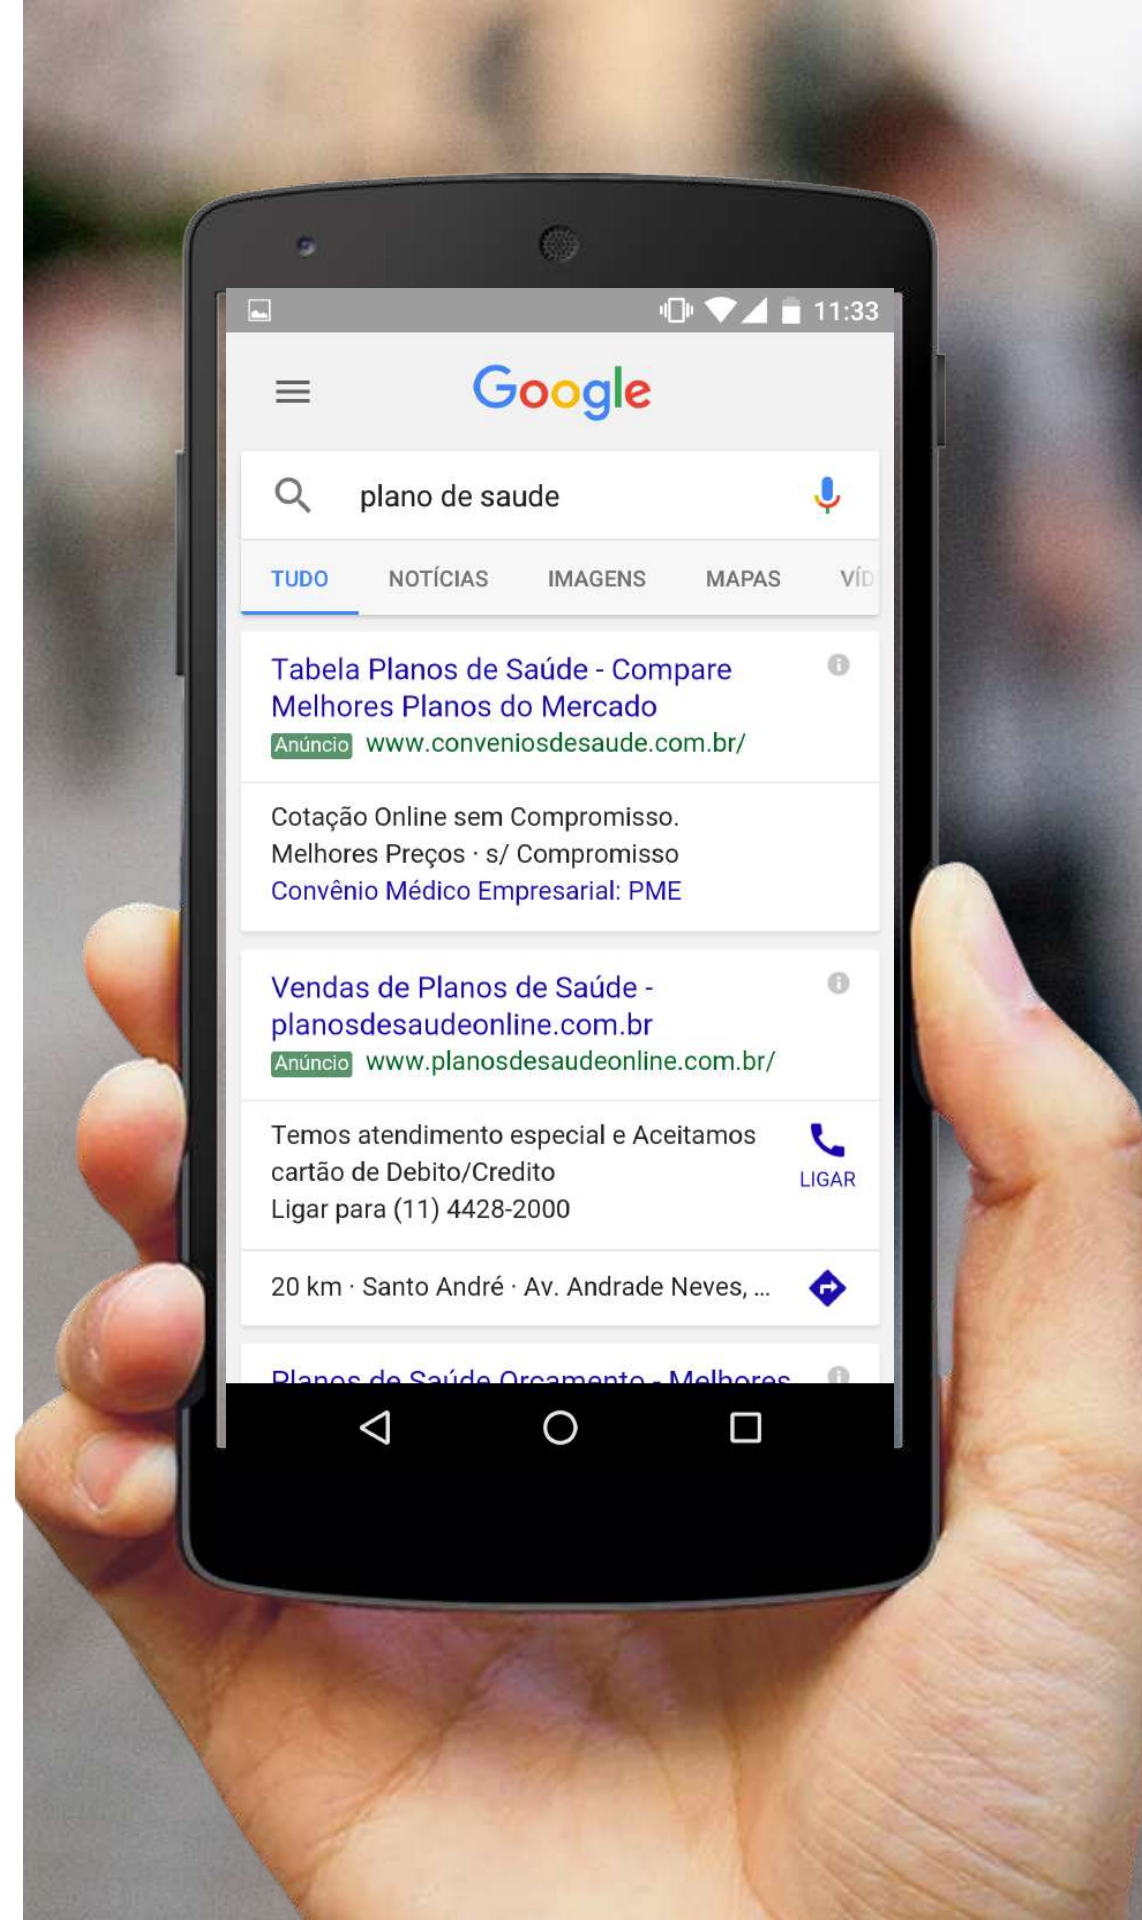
11:33

Google

plano de saude

TUDO NOTÍCIAS IMAGENS MAPAS VÍD

Tabela Planos de Saúde - Compare Melhores Planos do Mercado
Anúncio www.conveniosdesaude.com.br/

Cotação Online sem Compromisso.
Melhores Preços · s/ Compromisso
Convênio Médico Empresarial: PME

Vendas de Planos de Saúde - planosdesaudeonline.com.br
Anúncio www.planosdesaudeonline.com.br/

Temos atendimento especial e Aceitamos cartão de Debito/Credito
Ligar para (11) 4428-2000
LIGAR

20 km · Santo André · Av. Andrade Neves, ...

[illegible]